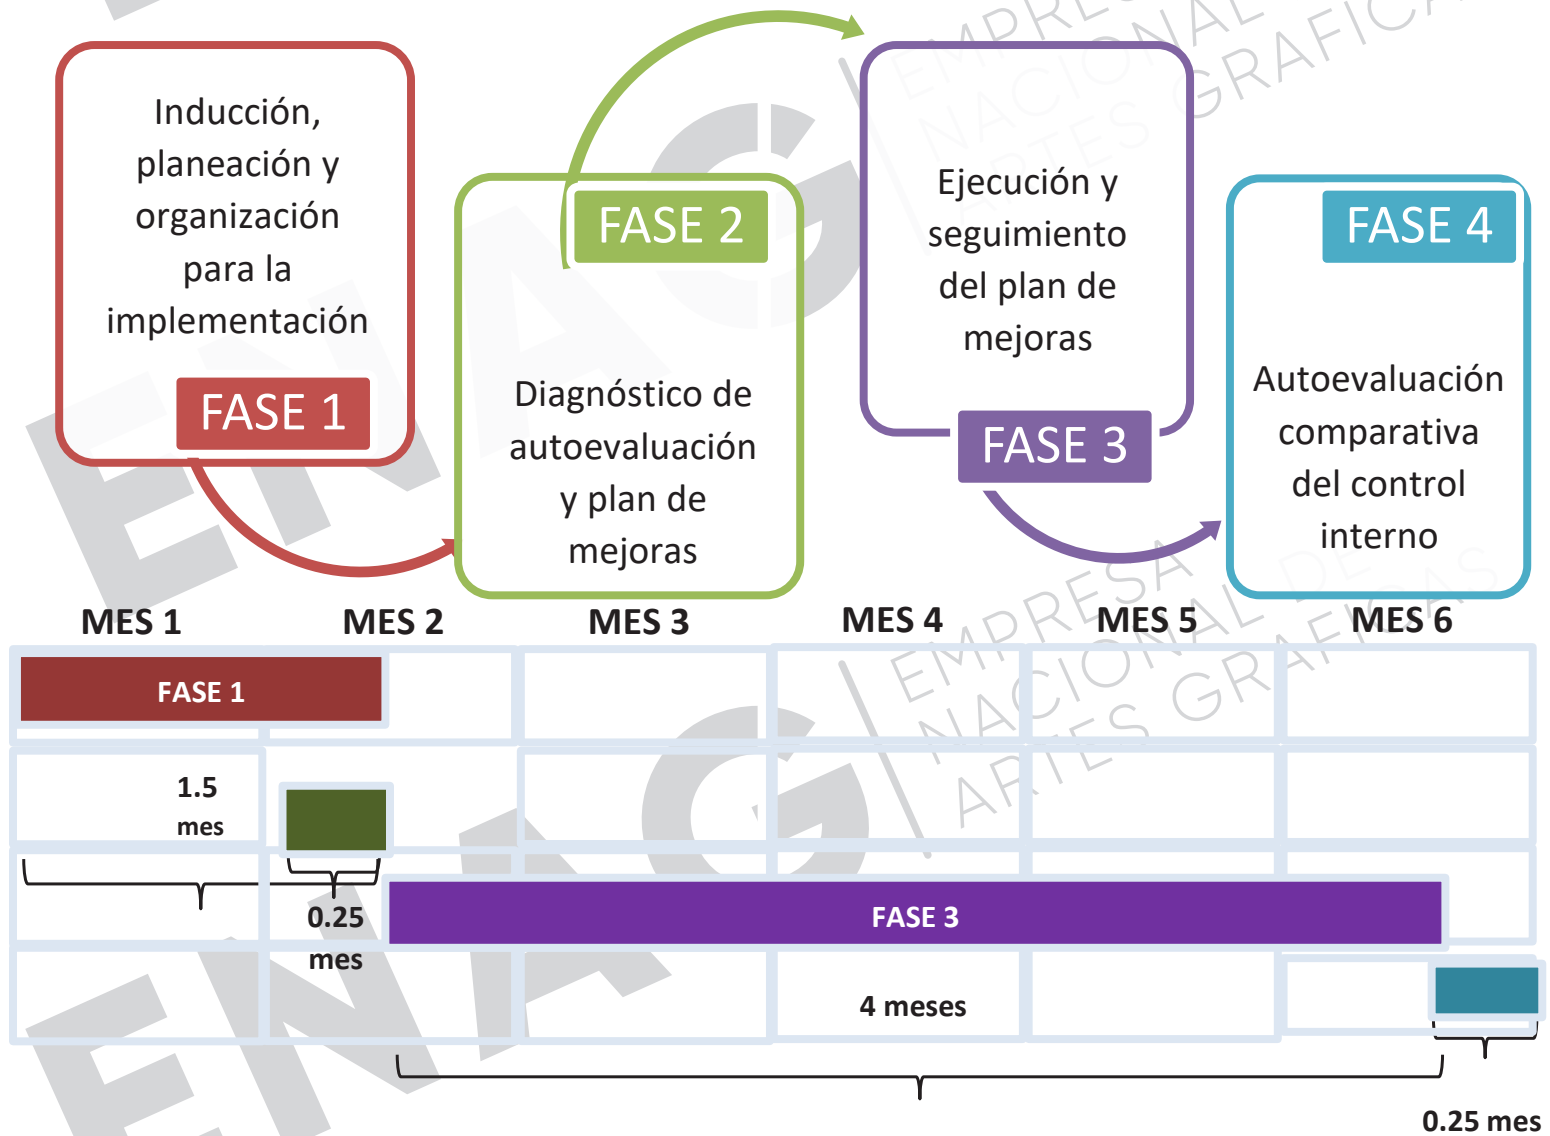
Inducción, planeación y organización para la implementación

FASE 1

FASE 2

Diagnóstico de autoevaluación y plan de mejoras

Ejecución y seguimiento del plan de mejoras

FASE 3

FASE 4

Autoevaluación comparativa del control interno

EMPRESA NACIONAL ARTES GRAFICAS

ENAG

MES 1 MES 2 MES 3 MES 4 MES 5 MES 6

FASE 1

1.5 mes

0.25 mes

FASE 3

4 meses

0.25 mes

EMPRESA NACIONAL ARTES GRAFICAS

ENAG